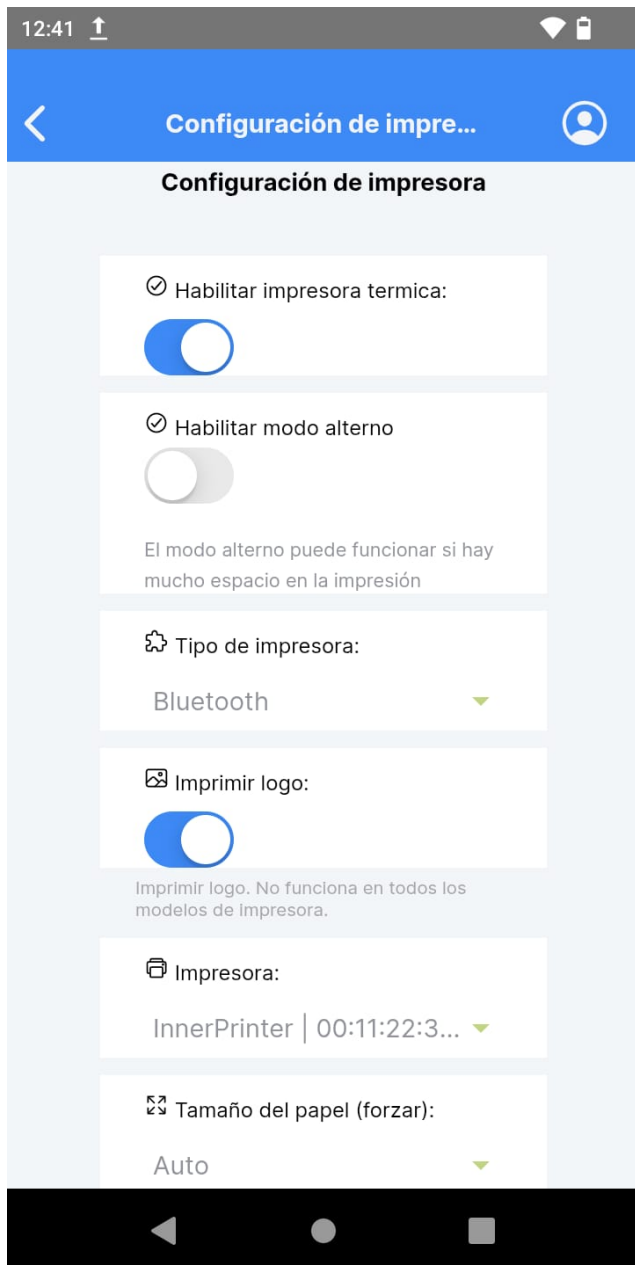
12:41

Configuración de impre...

Configuración de impresora

Habilitar impresora termica:

Habilitar modo alterno

El modo alterno puede funcionar si hay mucho espacio en la impresión

Tipo de impresora:

Bluetooth

Imprimir logo:

Imprimir logo. No funciona en todos los modelos de impresora.

Impresora:

InnerPrinter | 00:11:22:3...

Tamaño del papel (forzar):

Auto